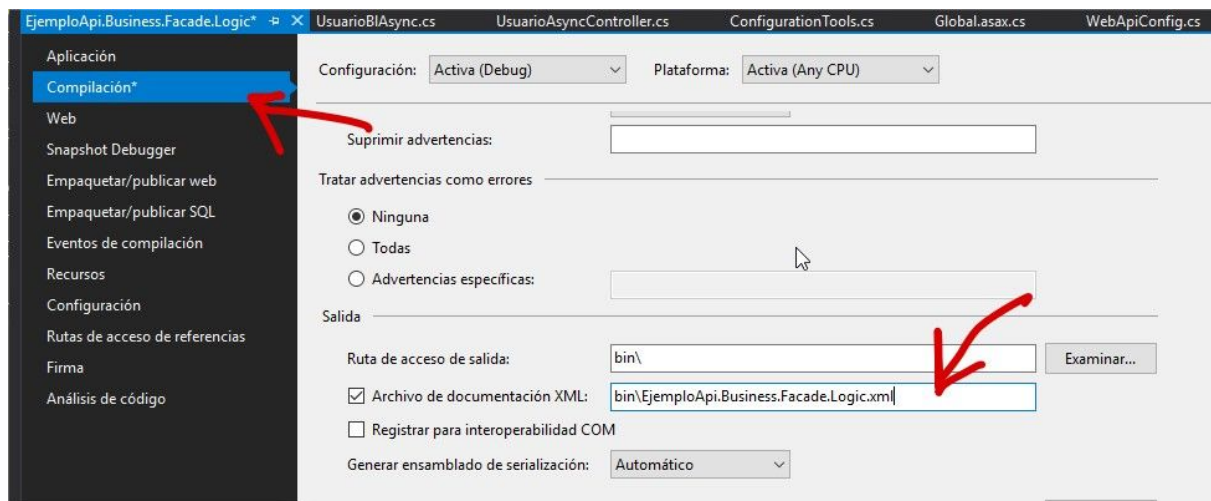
EjemploApi.Business.Facade.Logic* ⊕ × UsuarioBlAsync.cs UsuarioAsyncController.cs ConfigurationTools.cs Global.asax.cs WebApiConfig.cs

Aplicación
Compilación*
Web
Snapshot Debugger
Empaquetar/publicar web
Empaquetar/publicar SQL
Eventos de compilación
Recursos
Configuración
Rutas de acceso de referencias
Firma
Análisis de código

Configuración: Activa (Debug)
Plataforma: Activa (Any CPU)

Suprimir advertencias:

Tratar advertencias como errores
Ninguna
Todas
Advertencias específicas:

Salida
Ruta de acceso de salida: bin\
Examinar...
Archivo de documentación XML: bin\EjemploApi.Business.Facade.Logic.xml
Registrar para interoperabilidad COM
Generar ensamblado de serialización: Automático